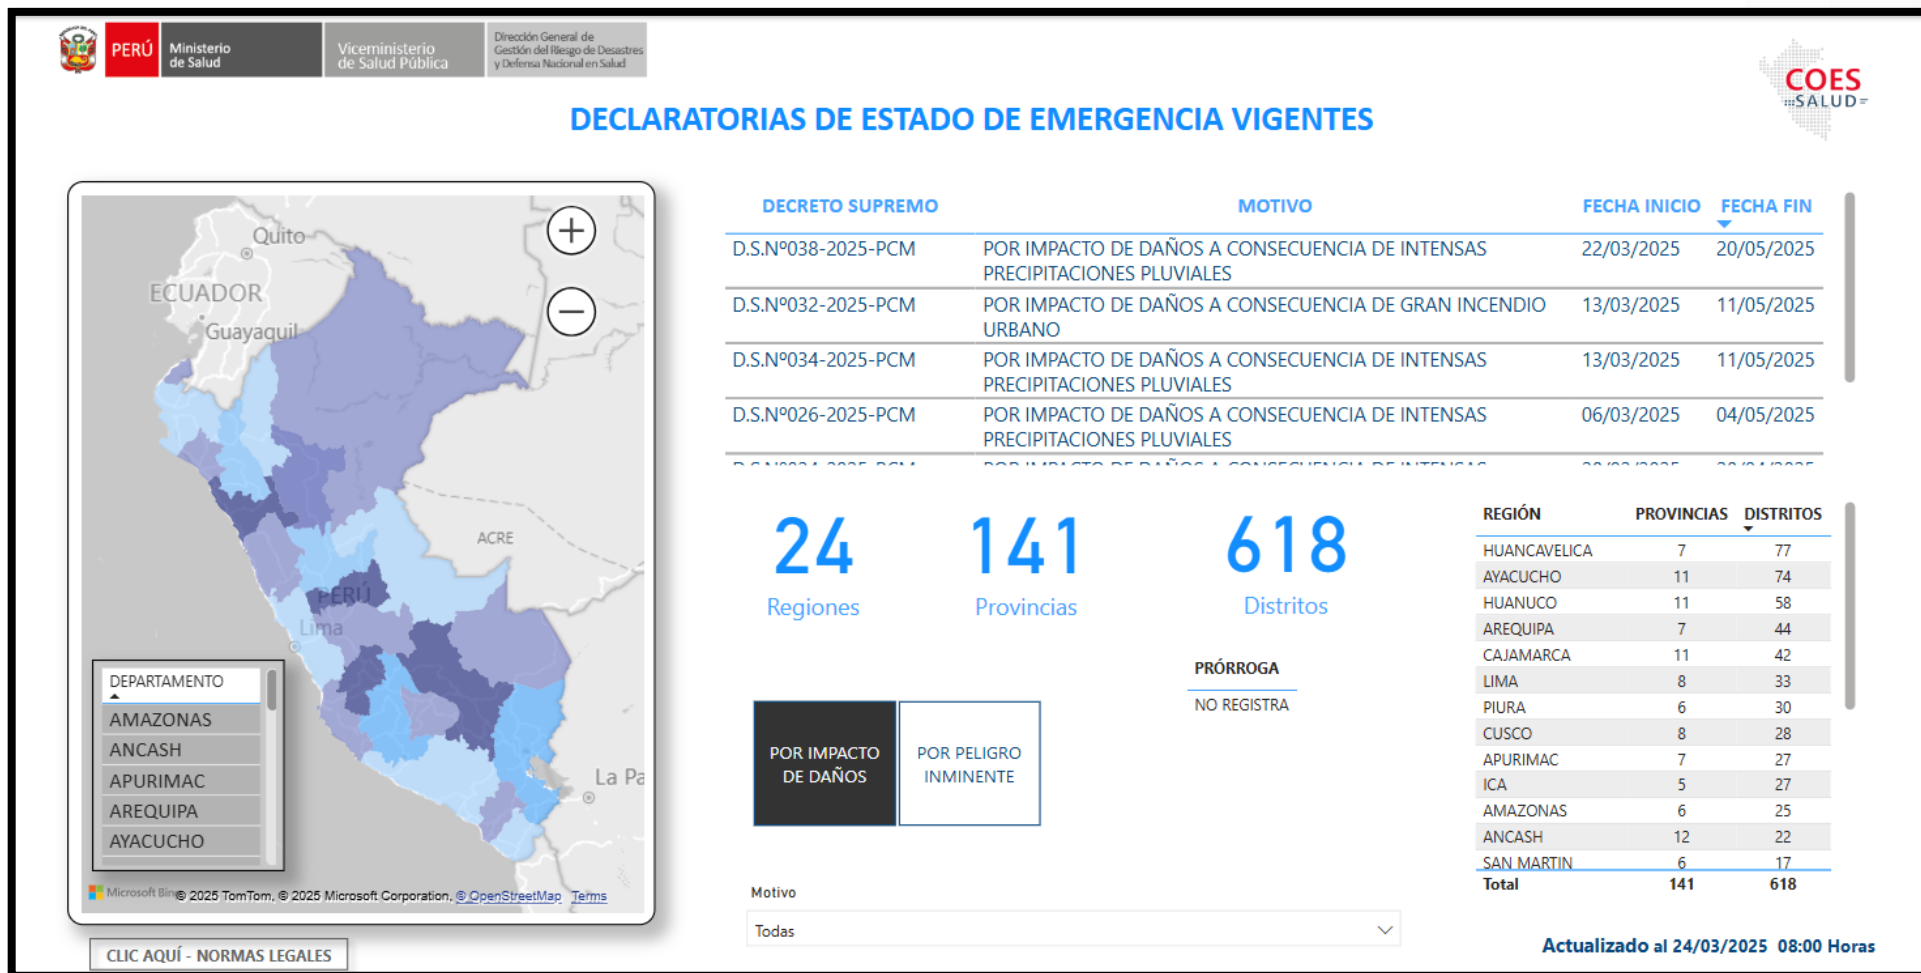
PERÚ Ministerio de Salud Viceministerio de Salud Pública Dirección General de Gestión del Riesgo de Desastres y Defensa Nacional en Salud

COES SALUD

DECLARATORIAS DE ESTADO DE EMERGENCIA VIGENTES

Quito
ECUADOR
Guayaquil
ACRE
PERÚ
Lima
La Pa

DEPARTAMENTO
AMAZONAS
ANCASH
APURIMAC
AREQUIPA
AYACUCHO

Microsoft Bing © 2025 TomTom, © 2025 Microsoft Corporation, © OpenStreetMap Terms

CLIC AQUÍ - NORMAS LEGALES

| DECRETO SUPREMO | MOTIVO | FECHA INICIO | FECHA FIN |
|---|---|---|---|
| D.S.Nº038-2025-PCM | POR IMPACTO DE DAÑOS A CONSECUENCIA DE INTENSAS PRECIPITACIONES PLUVIALES | 22/03/2025 | 20/05/2025 |
| D.S.Nº032-2025-PCM | POR IMPACTO DE DAÑOS A CONSECUENCIA DE GRAN INCENDIO URBANO | 13/03/2025 | 11/05/2025 |
| D.S.Nº034-2025-PCM | POR IMPACTO DE DAÑOS A CONSECUENCIA DE INTENSAS PRECIPITACIONES PLUVIALES | 13/03/2025 | 11/05/2025 |
| D.S.Nº026-2025-PCM | POR IMPACTO DE DAÑOS A CONSECUENCIA DE INTENSAS PRECIPITACIONES PLUVIALES | 06/03/2025 | 04/05/2025 |
| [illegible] | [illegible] | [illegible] | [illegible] |

24
Regiones

141
Provincias

618
Distritos

PRÓRROGA
NO REGISTRA

POR IMPACTO DE DAÑOS
POR PELIGRO INMINENTE

Motivo
Todas

| REGIÓN | PROVINCIAS | DISTRITOS |
|---|---|---|
| HUANCAVELICA | 7 | 77 |
| AYACUCHO | 11 | 74 |
| HUANUCO | 11 | 58 |
| AREQUIPA | 7 | 44 |
| CAJAMARCA | 11 | 42 |
| LIMA | 8 | 33 |
| PIURA | 6 | 30 |
| CUSCO | 8 | 28 |
| APURIMAC | 7 | 27 |
| ICA | 5 | 27 |
| AMAZONAS | 6 | 25 |
| ANCASH | 12 | 22 |
| SAN MARTIN | 6 | 17 |
| Total | 141 | 618 |

Actualizado al 24/03/2025 08:00 Horas